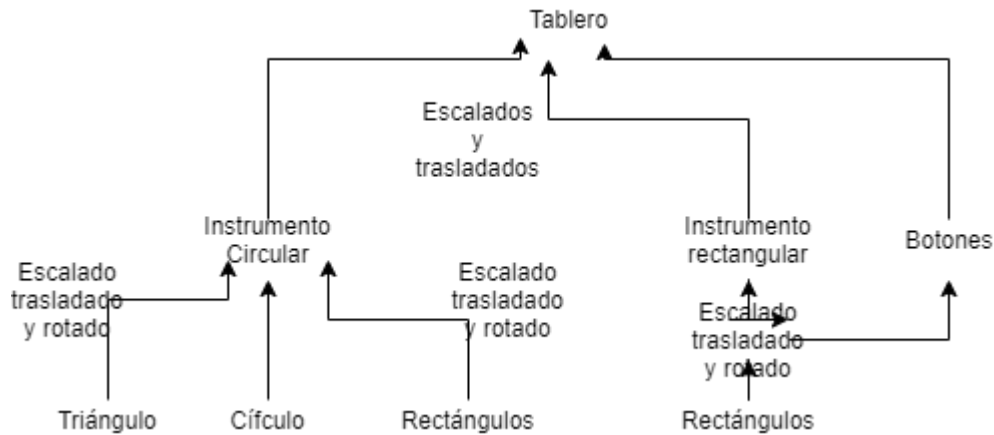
Tablero

Escalados y trasladados

Instrumento Circular

Instrumento rectangular

Botones

Escalado trasladado y rotado

Escalado trasladado y rotado

Escalado trasladado y rotado

Triángulo

Cífculo

Rectángulos

Rectángulos